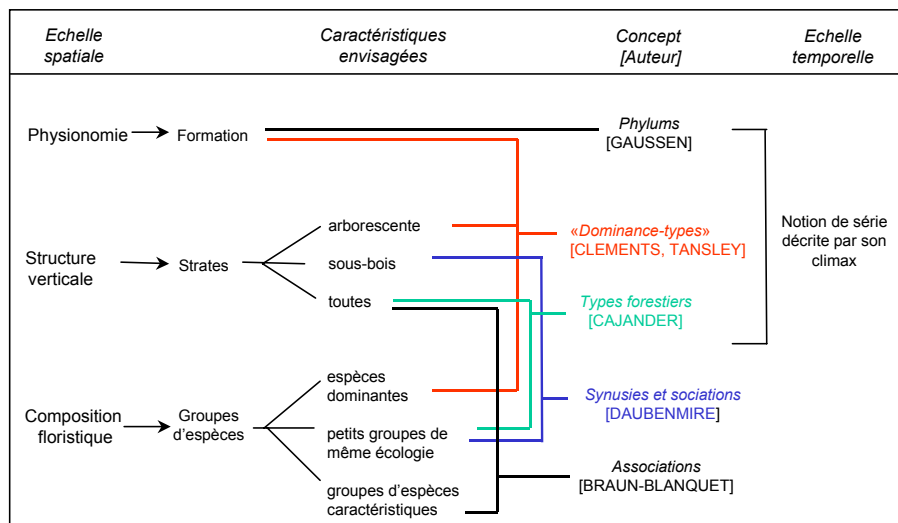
| Echelle spatiale | Caractéristiques envisagées | Concept [Auteur] | Echelle temporelle |
|---|---|---|---|

Physionomie → Formation

Phylums
[GAUSSEN]

Structure verticale → Strates

arborescente

sous-bois

toutes

«Dominance-types»
[CLEMENTS, TANSLEY]

Types forestiers
[CAJANDER]

Notion de série décrite par son climax

Composition floristique → Groupes d'espèces

espèces dominantes

petits groupes de même écologie

groupes d'espèces caractéristiques

Synusies et sociations
[DAUBENMIRE]

Associations
[BRAUN-BLANQUET]